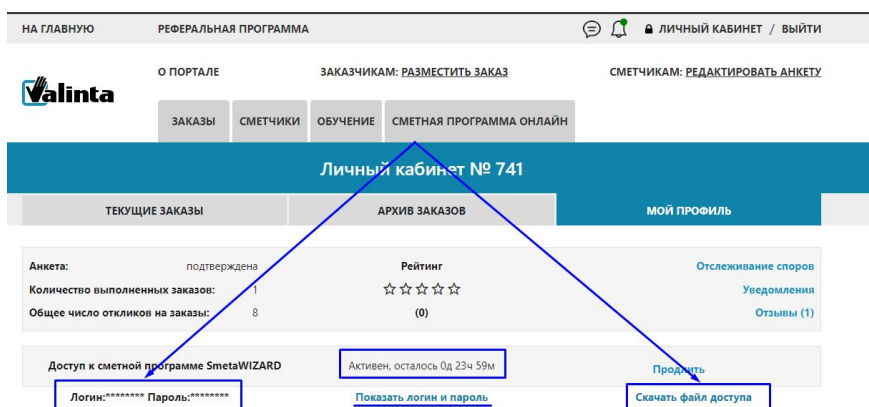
НА ГЛАВНУЮ РЕФЕРАЛЬНАЯ ПРОГРАММА ЛИЧНЫЙ КАБИНЕТ / ВЫЙТИ

Valinta

О ПОРТАЛЕ ЗАКАЗЧИКАМ: РАЗМЕСТИТЬ ЗАКАЗ СМЕТЧИКАМ: РЕДАКТИРОВАТЬ АНКЕТУ

ЗАКАЗЫ СМЕТЧИКИ ОБУЧЕНИЕ СМЕТНАЯ ПРОГРАММА ОНЛАЙН

Личный кабинет № 741

ТЕКУЩИЕ ЗАКАЗЫ АРХИВ ЗАКАЗОВ МОЙ ПРОФИЛЬ

| Анкета: | подтверждена | Рейтинг | Отслеживание споров |
|---|---|---|---|
| Количество выполненных заказов: | 1 | ☆☆☆☆☆ | Уведомления |
| Общее число откликов на заказы: | 8 | (0) | Отзывы (1) |

Доступ к сметной программе SmetaWIZARD Активен, осталось 0д 23ч 59м Продлить

Логин:******** Пароль:******** Показать логин и пароль Скачать файл доступа